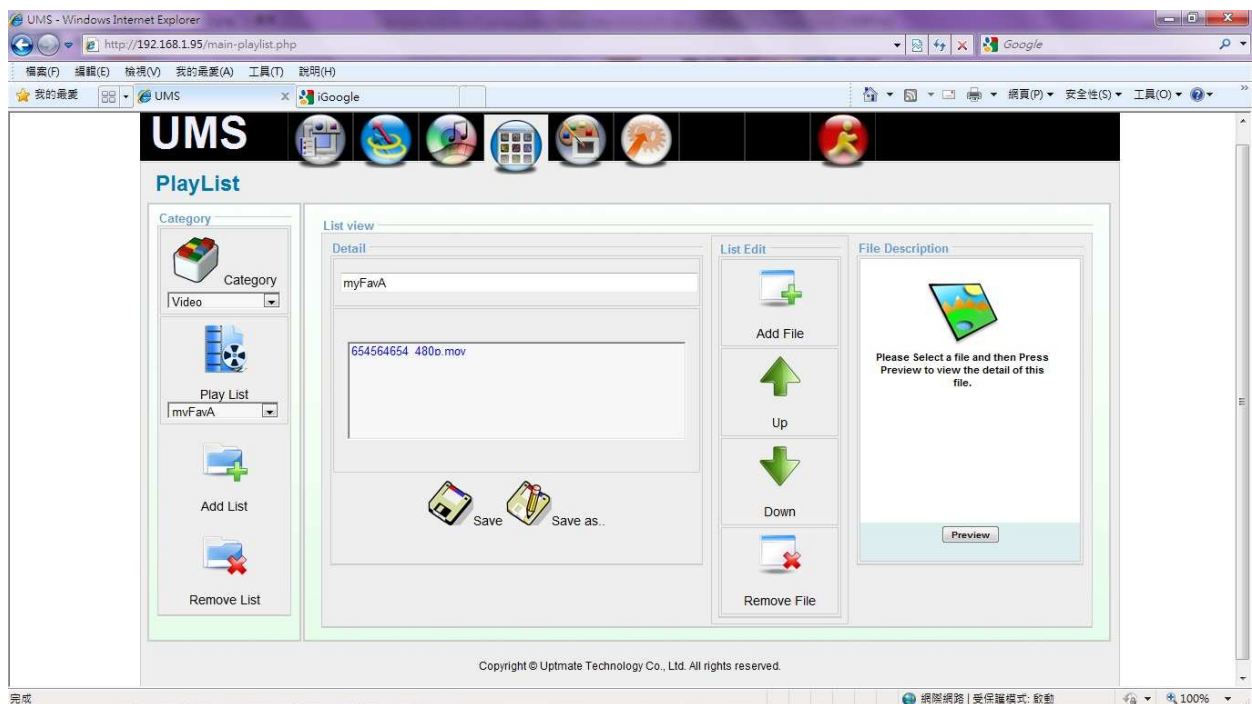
UMS - Windows Internet Explorer

http://192.168.1.95/main-playlist.php

Google

檔案(F) 編輯(E) 檢視(V) 我的最愛(A) 工具(T) 說明(H)

我的最愛

UMS

iGoogle

網頁(P) 安全性(S) 工具(O)

UMS

PlayList

Category

Category

Video

Play List

myFavA

Add List

Remove List

List view

Detail

myFavA

654564654 480p.mov

Save

Save as..

List Edit

Add File

Up

Down

Remove File

File Description

Please Select a file and then Press Preview to view the detail of this file.

Preview

Copyright © Uptmate Technology Co., Ltd. All rights reserved.

完成

網際網路 | 受保護模式: 啟動

100%